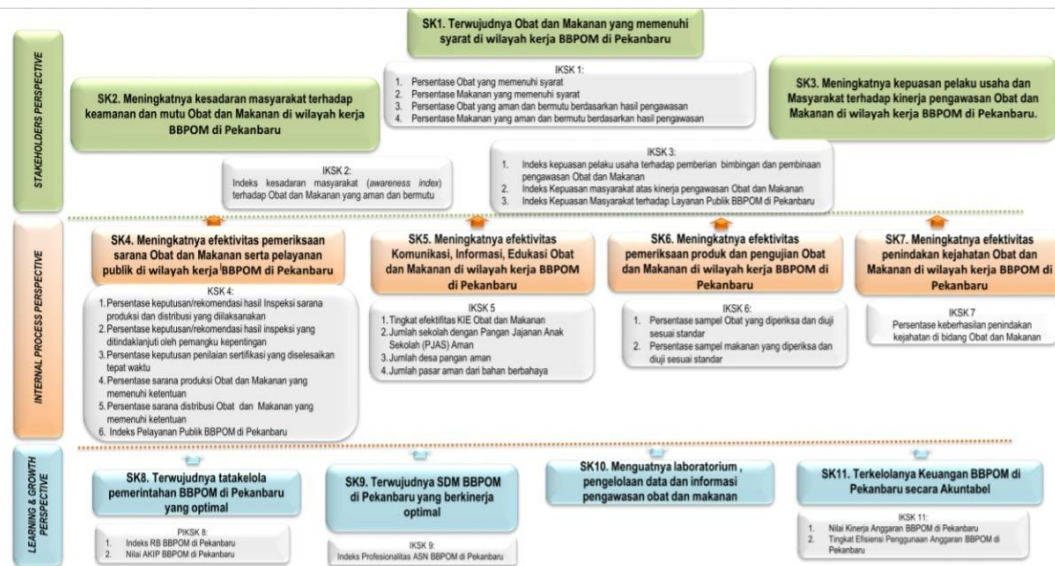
STAKEHOLDERS PERSPECTIVE

SK1. Terwujudnya Obat dan Makanan yang memenuhi syarat di wilayah kerja BBPOM di Pekanbaru

IKSK 1:
1. Persentase Obat yang memenuhi syarat
2. Persentase Makanan yang memenuhi syarat
3. Persentase Obat yang aman dan bermutu berdasarkan hasil pengawasan
4. Persentase Makanan yang aman dan bermutu berdasarkan hasil pengawasan

SK2. Meningkatnya kesadaran masyarakat terhadap keamanan dan mutu Obat dan Makanan di wilayah kerja BBPOM di Pekanbaru

IKSK 2:
Indeks kesadaran masyarakat (awareness index) terhadap Obat dan Makanan yang aman dan bermutu

SK3. Meningkatnya kepuasan pelaku usaha dan Masyarakat terhadap kinerja pengawasan Obat dan Makanan di wilayah kerja BBPOM di Pekanbaru.

IKSK 3:
1. Indeks kepuasan pelaku usaha terhadap pemberian bimbingan dan pembinaan pengawasan Obat dan Makanan
2. Indeks Kepuasan masyarakat atas kinerja pengawasan Obat dan Makanan
3. Indeks Kepuasan Masyarakat terhadap Layanan Publik BBPOM di Pekanbaru

INTERNAL PROCESS PERSPECTIVE

SK4. Meningkatnya efektivitas pemeriksaan sarana Obat dan Makanan serta pelayanan publik di wilayah kerja BBPOM di Pekanbaru

IKSK 4:
1. Persentase keputusan/rekomendasi hasil Inspeksi sarana produksi dan distribusi yang ditindaklanjuti
2. Persentase keputusan/rekomendasi hasil inspeksi yang ditindaklanjuti oleh pemangku kepentingan
3. Persentase keputusan penilaian sertifikasi yang diselesaikan tepat waktu
4. Persentase sarana produksi Obat dan Makanan yang memenuhi ketentuan
5. Persentase sarana distribusi Obat dan Makanan yang memenuhi ketentuan
6. Indeks Pelayanan Publik BBPOM di Pekanbaru

SK5. Meningkatnya efektivitas Komunikasi, Informasi, Edukasi Obat dan Makanan di wilayah kerja BBPOM di Pekanbaru

IKSK 5
1. Tingkat efektifitas KIE Obat dan Makanan
2. Jumlah sekolah dengan Pangan Jajanan Anak Sekolah (PJAS) Aman
3. Jumlah desa pangan aman
4. Jumlah pasar aman dari bahan berbahaya

SK6. Meningkatnya efektivitas pemeriksaan produk dan pengujian Obat dan Makanan di wilayah kerja BBPOM di Pekanbaru

IKSK 6:
1. Persentase sampel Obat yang diperiksa dan diuji sesuai standar
2. Persentase sampel makanan yang diperiksa dan diuji sesuai standar

SK7. Meningkatnya efektivitas penindakan kejahatan Obat dan Makanan di wilayah kerja BBPOM di Pekanbaru

IKSK 7
Persentase keberhasilan penindakan kejahatan di bidang Obat dan Makanan

LEARNING & GROWTH PERSPECTIVE

SK8. Terwujudnya tatakelola pemerintahan BBPOM di Pekanbaru yang optimal

PIKSK 8:
1. Indeks RB BBPOM di Pekanbaru
2. Nilai AKIP BBPOM di Pekanbaru

SK9. Terwujudnya SDM BBPOM di Pekanbaru yang berkinerja optimal

IKSK 9:
Indeks Profesionalitas ASN BBPOM di Pekanbaru

SK10. Menguatnya laboratorium , pengelolaan data dan informasi pengawasan obat dan makanan

SK11. Terkelolanya Keuangan BBPOM di Pekanbaru secara Akuntabel

IKSK 11:
1. Nilai Kinerja Anggaran BBPOM di Pekanbaru
2. Tingkat Efisiensi Penggunaan Anggaran BBPOM di Pekanbaru